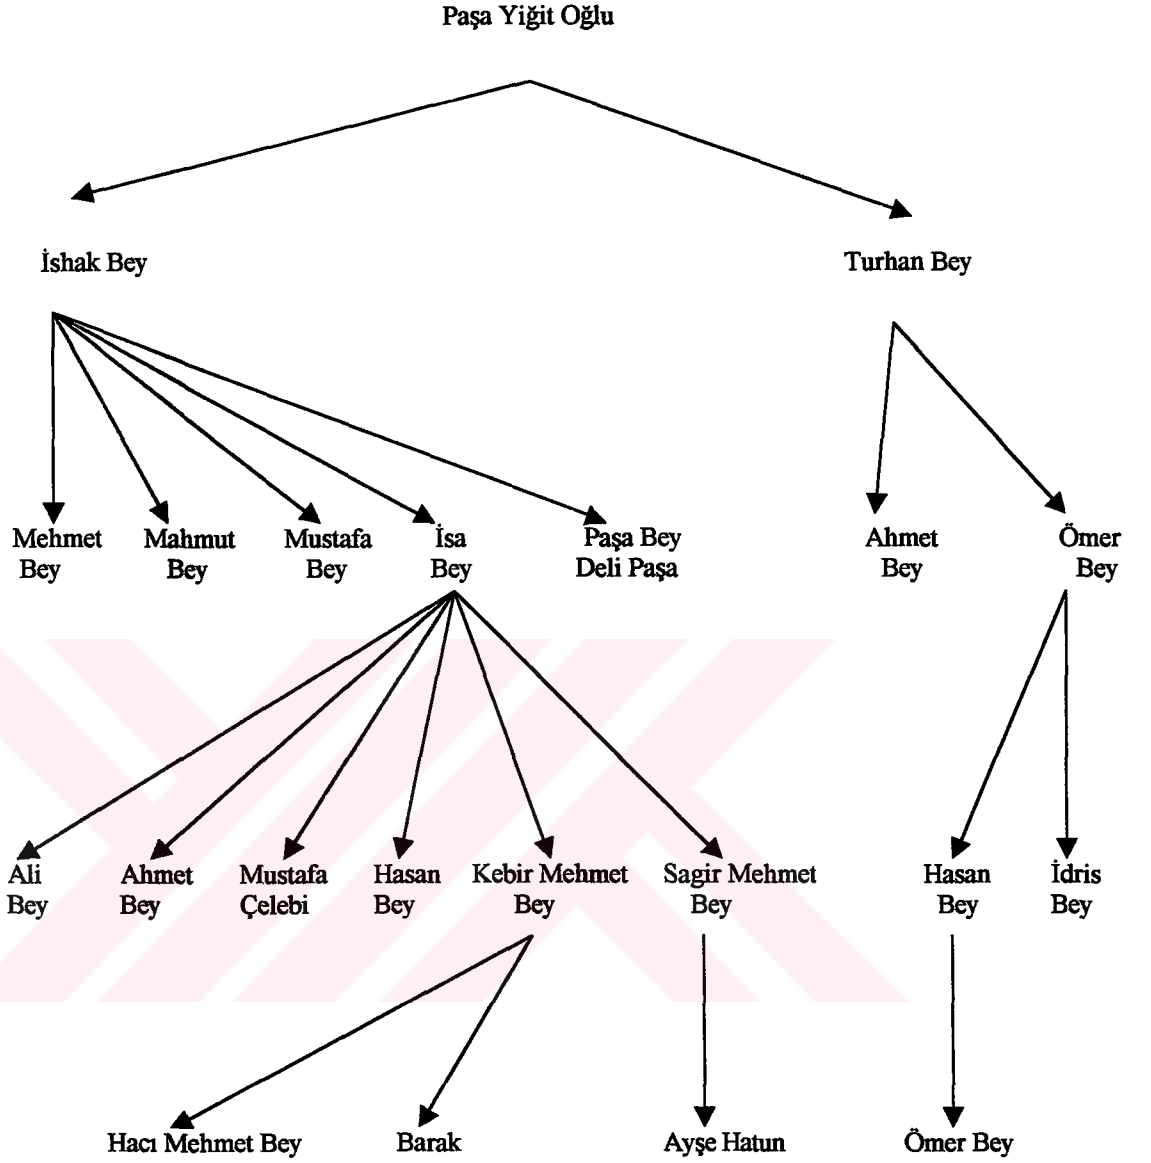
Paşa Yiğit Oğlu

İshak Bey

Turhan Bey

Mehmet Bey

Mahmut Bey

Mustafa Bey

İsa Bey

Paşa Bey Deli Paşa

Ahmet Bey

Ömer Bey

Ali Bey

Ahmet Bey

Mustafa Çelebi

Hasan Bey

Kebir Mehmet Bey

Sagir Mehmet Bey

Hasan Bey

İdris Bey

Hacı Mehmet Bey

Barak

Ayşe Hatun

Ömer Bey